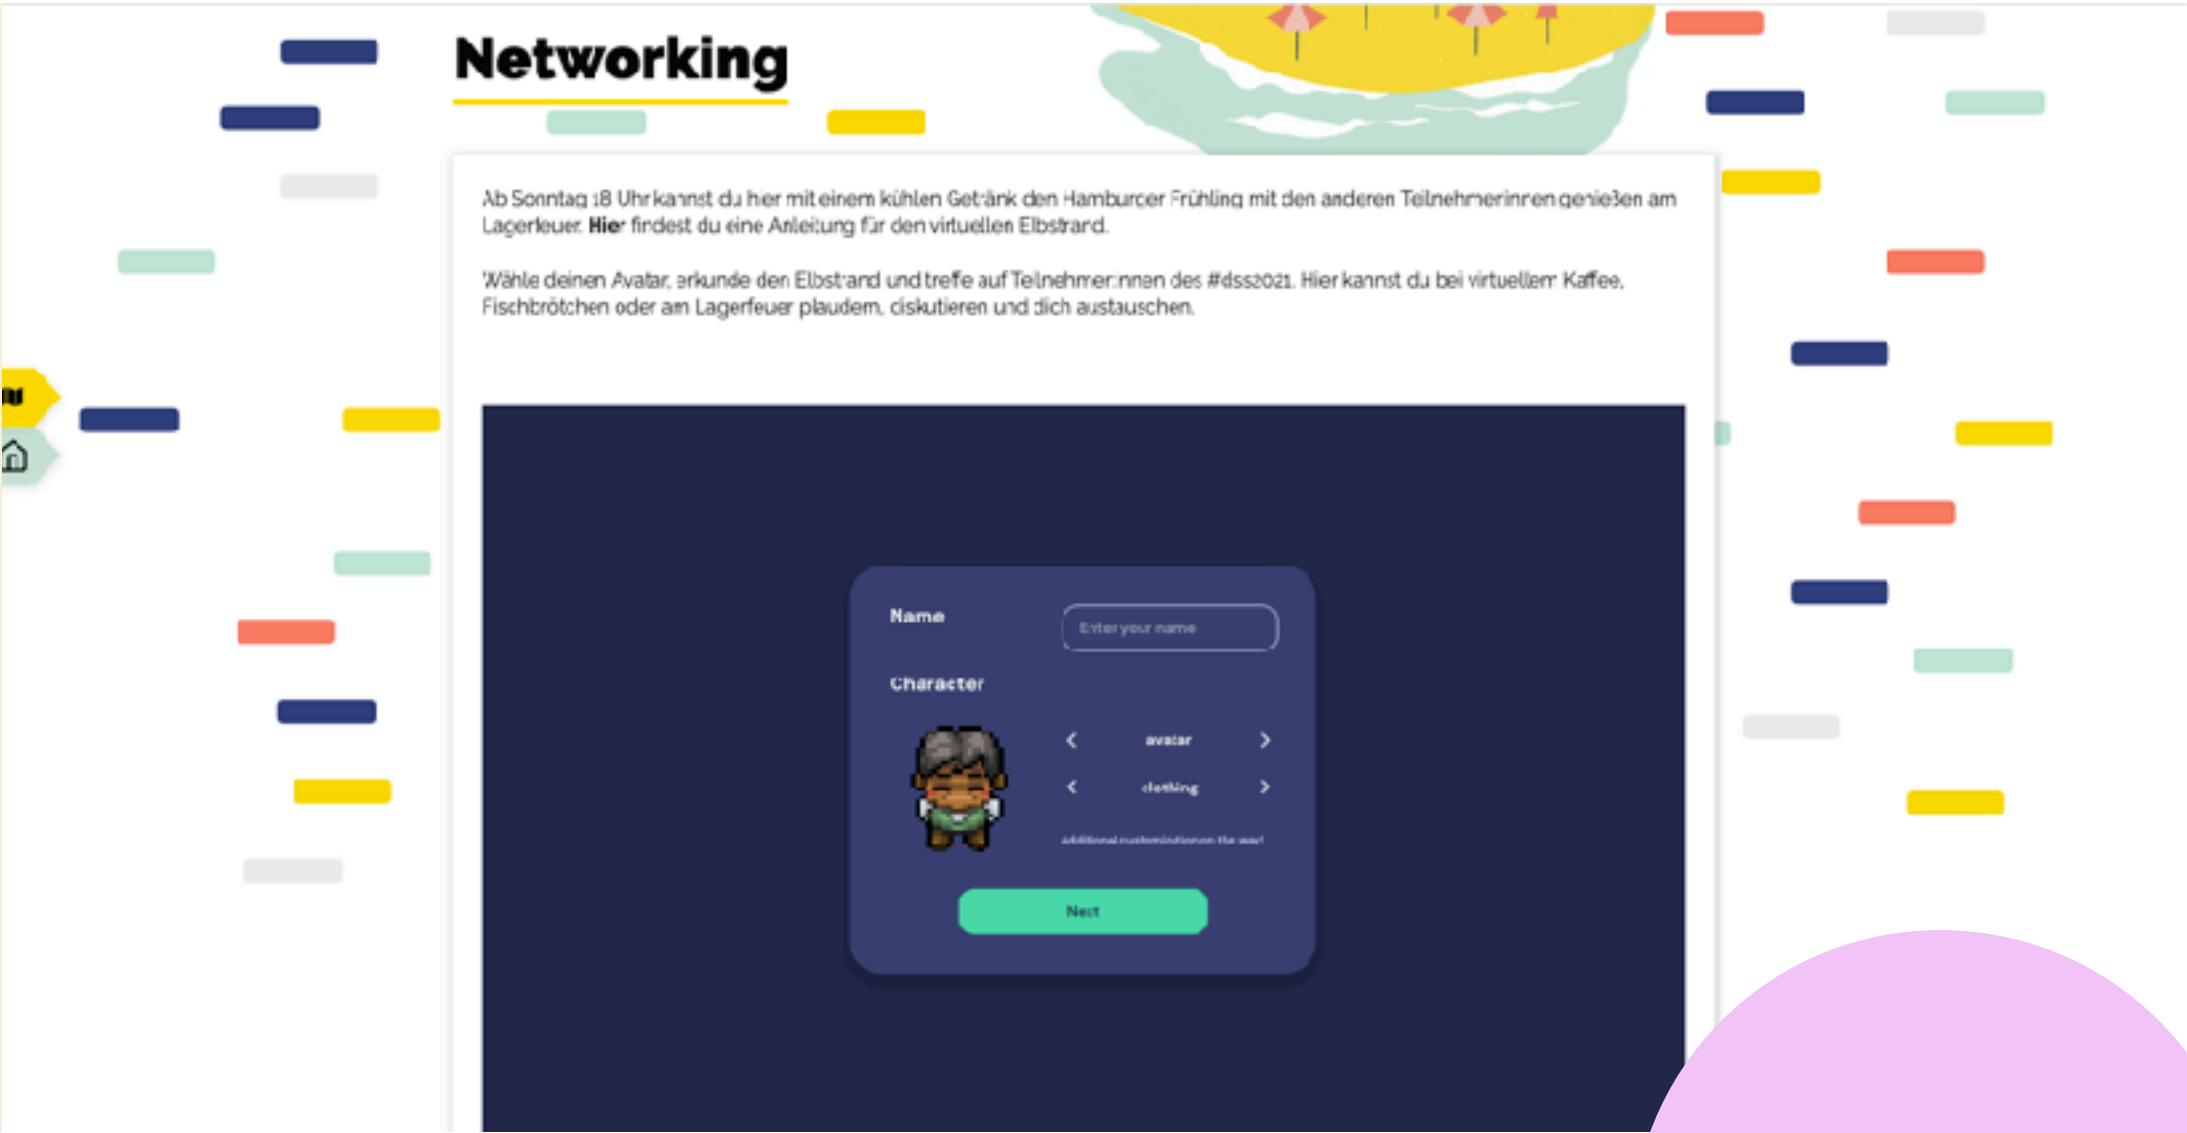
Networking

Ab Sonntag 18 Uhr kannst du hier mit einem kühlen Getränk den Hamburger Frühling mit den anderen Teilnehmerinnen genießen am Lagerfeuer. **Hier** findest du eine Anleitung für den virtuellen Elbstrand.

Wähle deinen Avatar, erkunde den Elbstrand und treffe auf Teilnehmer:innen des #dss2021. Hier kannst du bei virtuellem Kaffee, Fischbrötchen oder am Lagerfeuer plaudern, diskutieren und dich austauschen.

Name

Enter your name

Character

avatar

clothing

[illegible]

Next